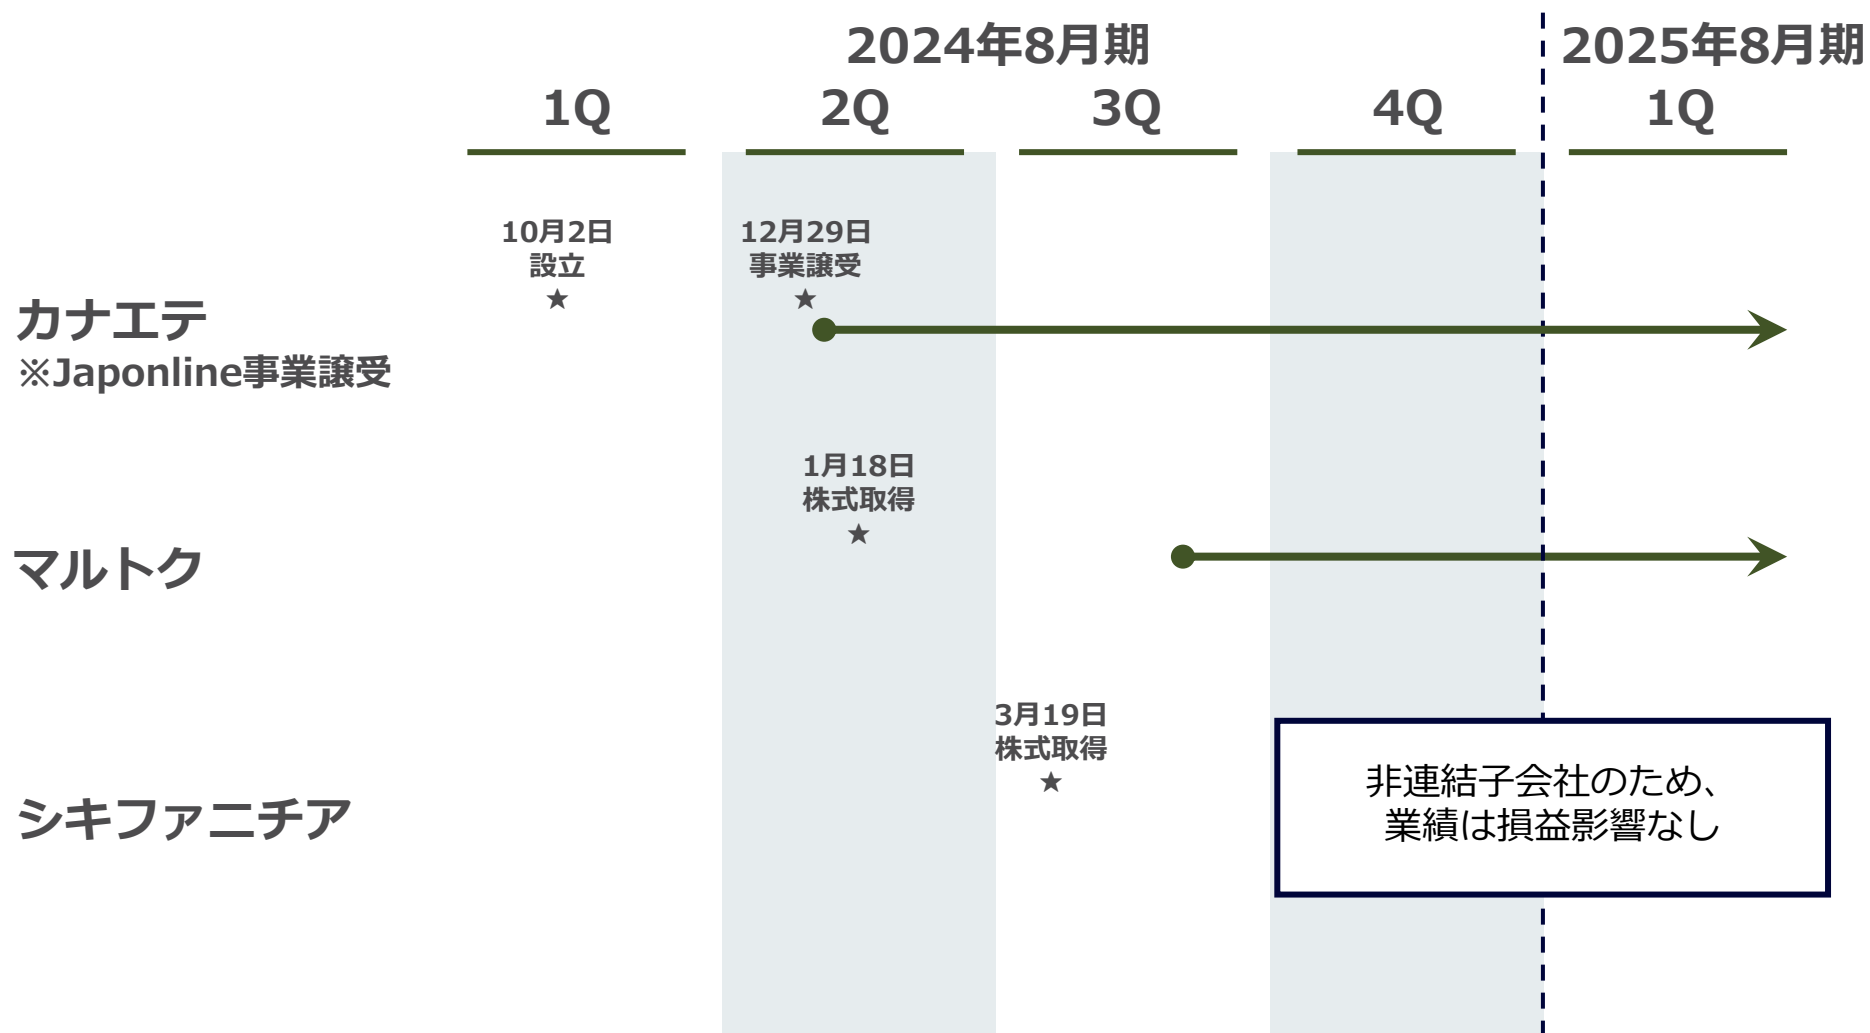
2024年8月期

2025年8月期

1Q

2Q

3Q

4Q

1Q

10月2日
設立
★

12月29日
事業譲受
★

カナエテ
※Japonline事業譲受

1月18日
株式取得
★

マルトク

3月19日
株式取得
★

シキファニチア

非連結子会社のため、
業績は損益影響なし